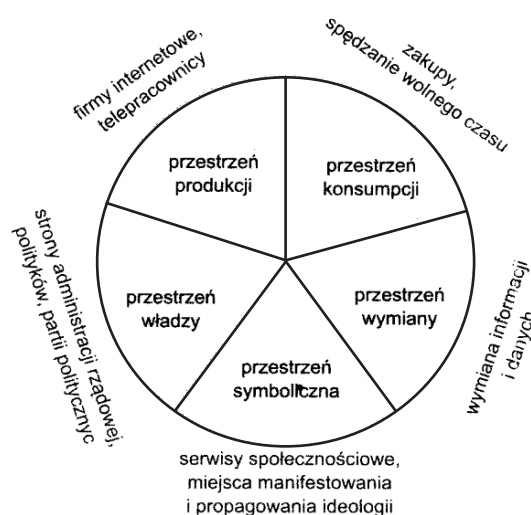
firmy internetowe, telepracownicy

zakupy, spędzanie wolnego czasu

przestrzeń produkcji

przestrzeń konsumpcji

strony administracji rządowej, polityków, partii politycznyc

przestrzeń władzy

przestrzeń wymiany

wymiana informacji i danych

przestrzeń symboliczna

serwisy społecznościowe, miejsca manifestowania i propagowania ideologii